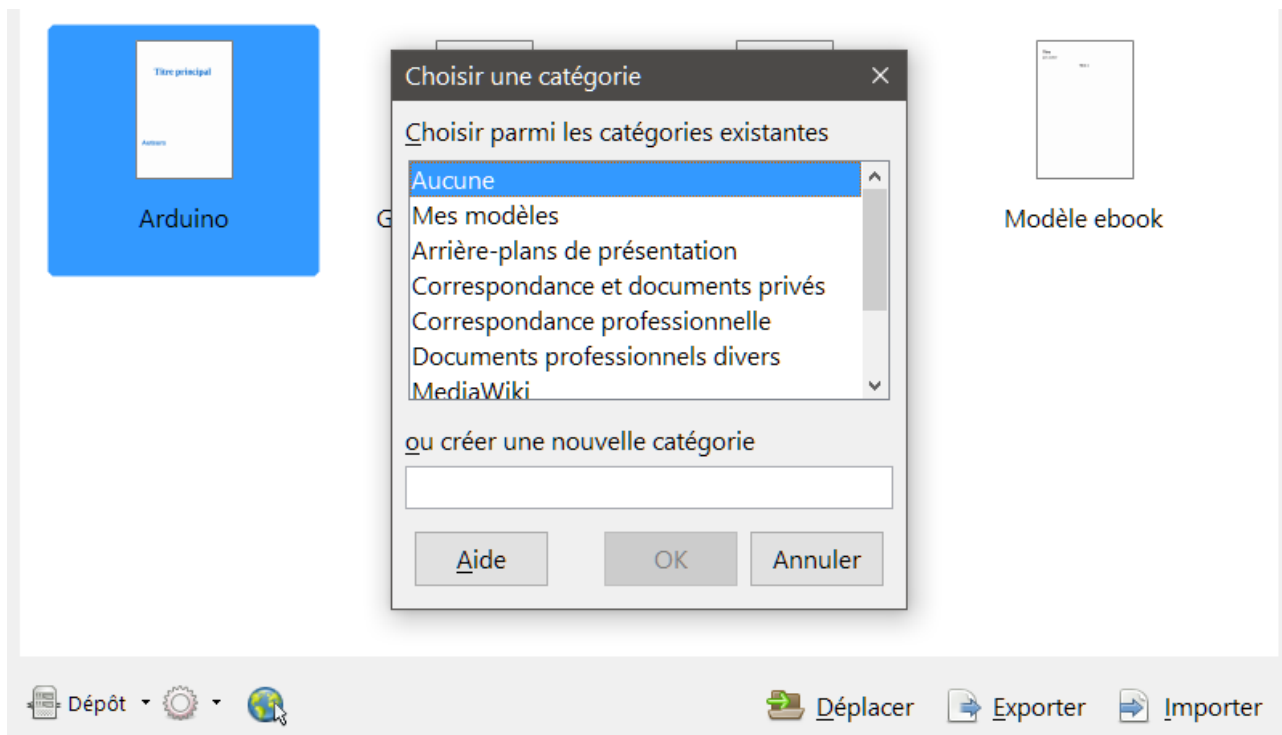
Titre principal

Auteurs

Arduino

G

Choisir une catégorie ×

Choisir parmi les catégories existantes

Aucune
Mes modèles
Arrière-plans de présentation
Correspondance et documents privés
Correspondance professionnelle
Documents professionnels divers
MediaWiki

ou créer une nouvelle catégorie

Aide OK Annuler

Modèle ebook

Dépôt Déplacer Exporter Importer